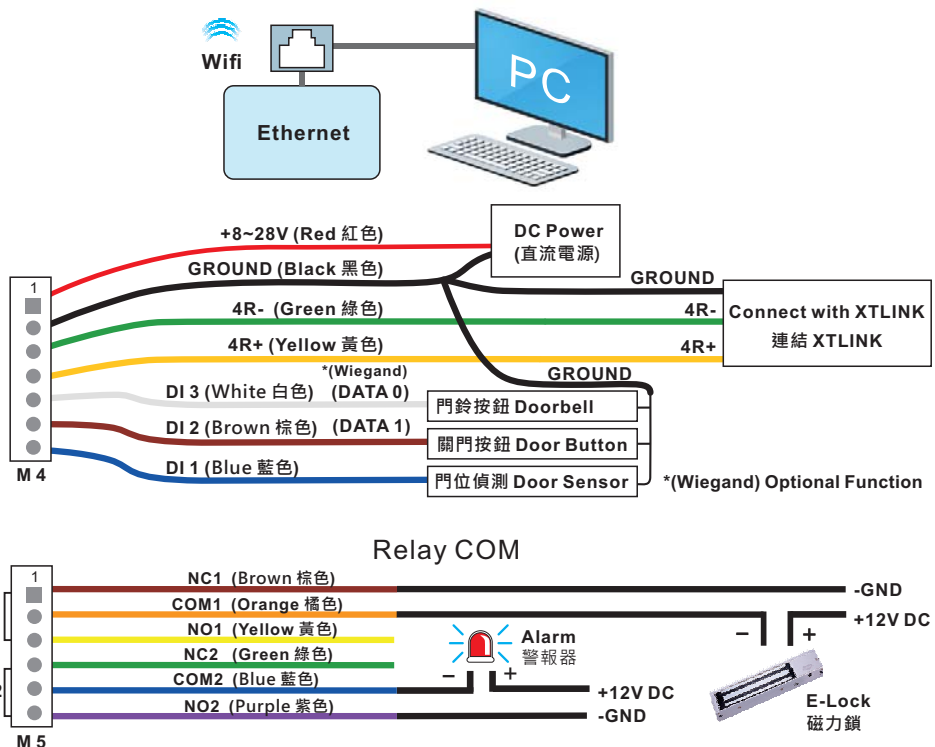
Wifi

Ethernet

PC

+8~28V (Red 紅色)

DC Power (直流電源)

GROUND (Black 黑色)

GROUND

4R- (Green 綠色)

4R-

Connect with XTLINK 連結 XTLINK

4R+ (Yellow 黃色)

4R+

*(Wiegand)

GROUND

DI 3 (White 白色) (DATA 0)

門鈴按鈕 Doorbell

DI 2 (Brown 棕色) (DATA 1)

關門按鈕 Door Button

DI 1 (Blue 藍色)

門位偵測 Door Sensor

*(Wiegand) Optional Function

1

M 4

Relay COM

1

NC1 (Brown 棕色)

-GND

COM1 (Orange 橘色)

+12V DC

NO1 (Yellow 黃色)

−

+

NC2 (Green 綠色)

Alarm 警報器

COM2 (Blue 藍色)

−

+

+12V DC

E-Lock 磁力鎖

NO2 (Purple 紫色)

-GND

M 5